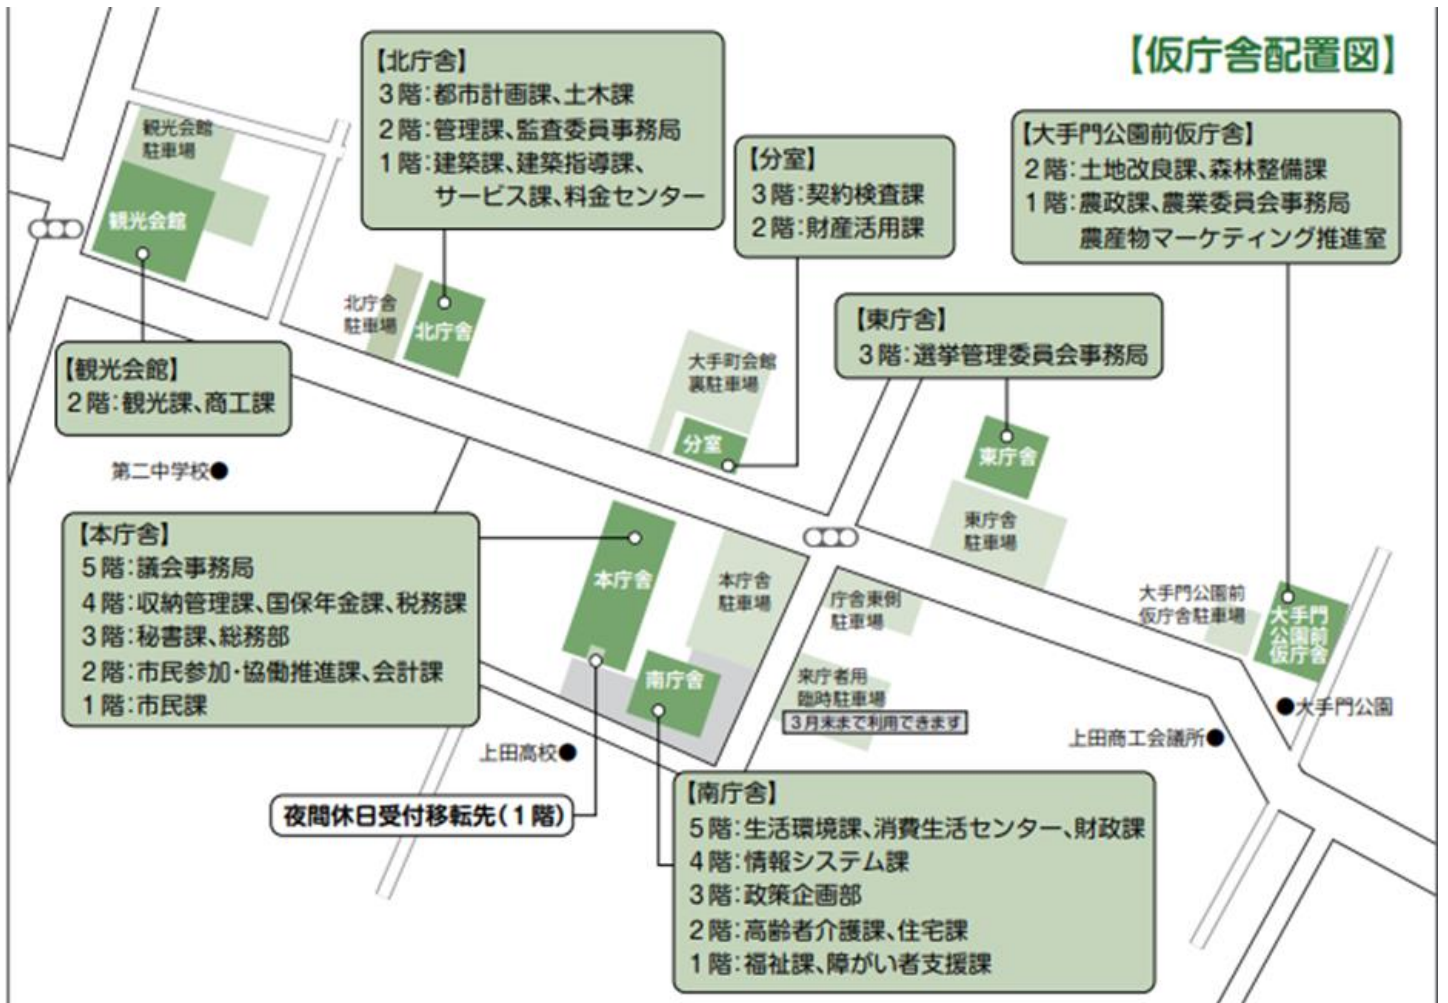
【仮庁舎配置図】

【北庁舎】
3階:都市計画課、土木課
2階:管理課、監査委員事務局
1階:建築課、建築指導課、
サービス課、料金センター

【分室】
3階:契約検査課
2階:財産活用課

【大手門公園前仮庁舎】
2階:土地改良課、森林整備課
1階:農政課、農業委員会事務局
農産物マーケティング推進室

観光会館駐車場
観光会館

北庁舎駐車場
北庁舎

【観光会館】
2階:観光課、商工課

大手町会館裏駐車場
分室

【東庁舎】
3階:選挙管理委員会事務局

東庁舎

第二中学校●

東庁舎駐車場

【本庁舎】
5階:議会事務局
4階:収納管理課、国保年金課、税務課
3階:秘書課、総務部
2階:市民参加・協働推進課、会計課
1階:市民課

本庁舎
本庁舎駐車場
庁舎東側駐車場
南庁舎
来庁者用臨時駐車場
3月末まで利用できます

大手門公園前仮庁舎駐車場
大手門公園前仮庁舎
●大手門公園
上田商工会議所●
上田高校●

夜間休日受付移転先(1階)

【南庁舎】
5階:生活環境課、消費生活センター、財政課
4階:情報システム課
3階:政策企画部
2階:高齢者介護課、住宅課
1階:福祉課、障がい者支援課